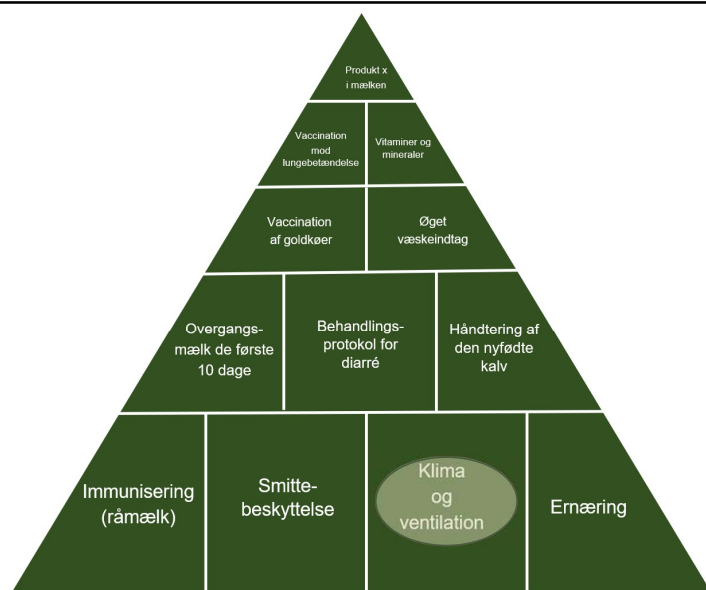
Produkt x i mælken

Vaccination mod lungebetændelse

Vitaminer og mineraler

Vaccination af goldkøer

Øget væskeindtag

Overgangsmælk de første 10 dage

Behandlingsprotokol for diarré

Håndtering af den nyfødte kalv

Immunisering (råmælk)

Smittebeskyttelse

Klima og ventilation

Ernæring